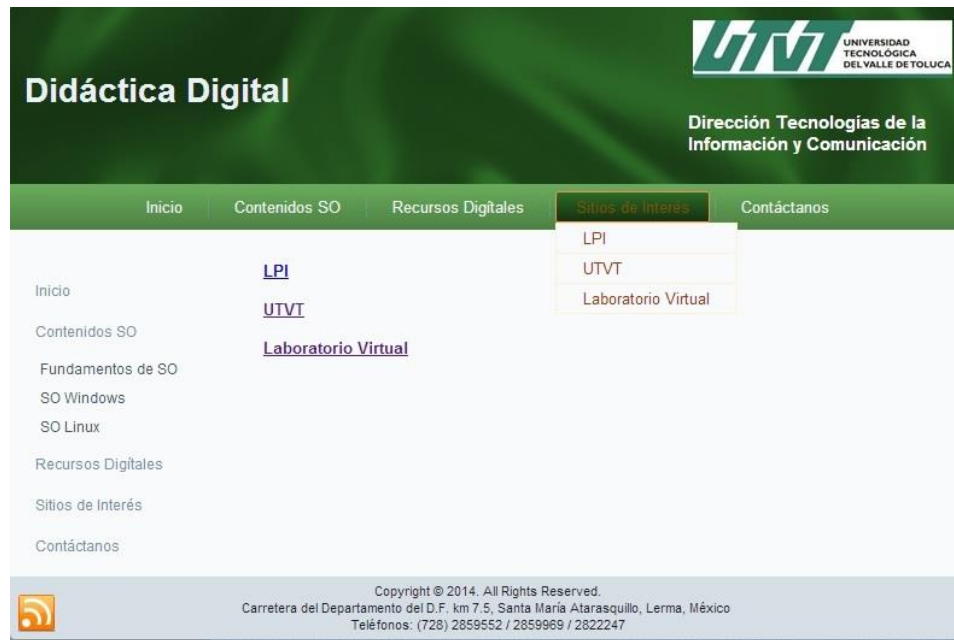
Didáctica Digital

UTVT UNIVERSIDAD TECNOLÓGICA DEL VALLE DE TOLUCA

Dirección Tecnologías de la Información y Comunicación

Inicio | Contenidos SO | Recursos Digitales | Sitios de Interés | Contáctanos

LPI
UTVT
Laboratorio Virtual

Inicio
Contenidos SO
Fundamentos de SO
SO Windows
SO Linux
Recursos Digitales
Sitios de Interés
Contáctanos

LPI
UTVT
Laboratorio Virtual

Copyright © 2014. All Rights Reserved.
Carretera del Departamento del D.F. km 7.5, Santa María Atarasquillo, Lerma, México
Teléfonos: (728) 2859552 / 2859969 / 2822247